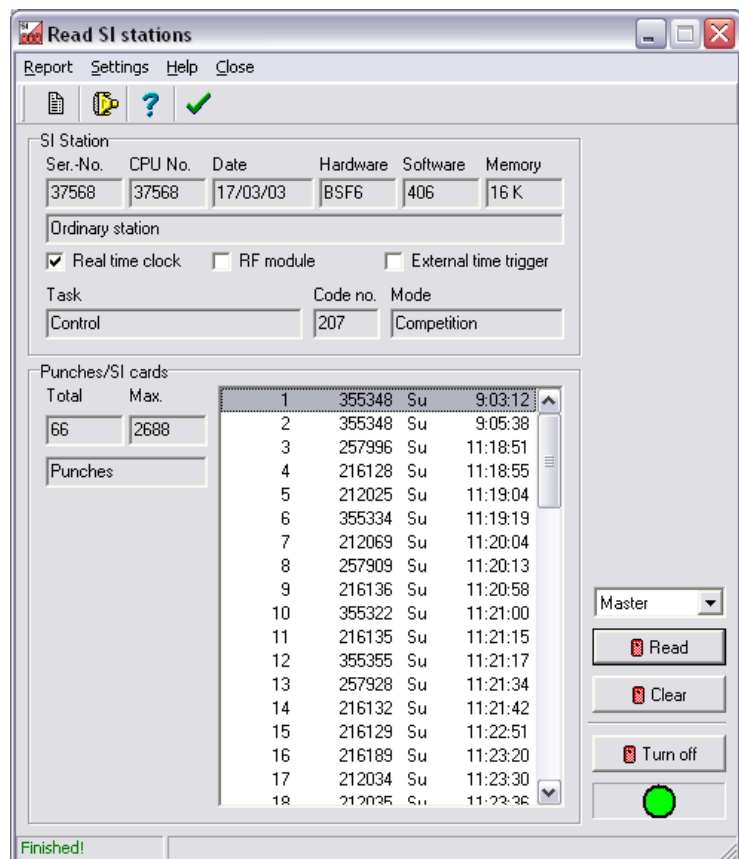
Read SI stations

Report Settings Help Close

SI Station

| Ser.-No. | CPU No. | Date | Hardware | Software | Memory |
|---|---|---|---|---|---|
| 37568 | 37568 | 17/03/03 | BSF6 | 406 | 16 K |

Ordinary station

Real time clock RF module External time trigger

Task: Control
Code no.: 207
Mode: Competition

Punches/SI cards

Total: 66
Max.: 2688

Punches

| | | | |
|---|---|---|---|
| 1 | 355348 | Su | 9:03:12 |
| 2 | 355348 | Su | 9:05:38 |
| 3 | 257996 | Su | 11:18:51 |
| 4 | 216128 | Su | 11:18:55 |
| 5 | 212025 | Su | 11:19:04 |
| 6 | 355334 | Su | 11:19:19 |
| 7 | 212069 | Su | 11:20:04 |
| 8 | 257909 | Su | 11:20:13 |
| 9 | 216136 | Su | 11:20:58 |
| 10 | 355322 | Su | 11:21:00 |
| 11 | 216135 | Su | 11:21:15 |
| 12 | 355355 | Su | 11:21:17 |
| 13 | 257928 | Su | 11:21:34 |
| 14 | 216132 | Su | 11:21:42 |
| 15 | 216129 | Su | 11:22:51 |
| 16 | 216189 | Su | 11:23:20 |
| 17 | 212034 | Su | 11:23:30 |
| 18 | 212035 | Su | 11:23:36 |

Master

Read

Clear

Turn off

Finished!